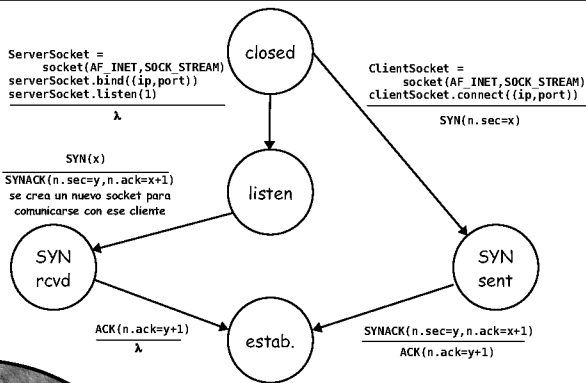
ServerSocket = socket(AF_INET,SOCK_STREAM)
serverSocket.bind((ip,port))
serverSocket.listen(1)

λ

closed

ClientSocket = socket(AF_INET,SOCK_STREAM)
clientSocket.connect((ip,port))

SYN(n.sec=x)

SYN(x)

SYNACK(n.sec=y,n.ack=x+1)
se crea un nuevo socket para comunicarse con ese cliente

listen

SYN rcvd

SYN sent

ACK(n.ack=y+1)

λ

estab.

SYNACK(n.sec=y,n.ack=x+1)

ACK(n.ack=y+1)